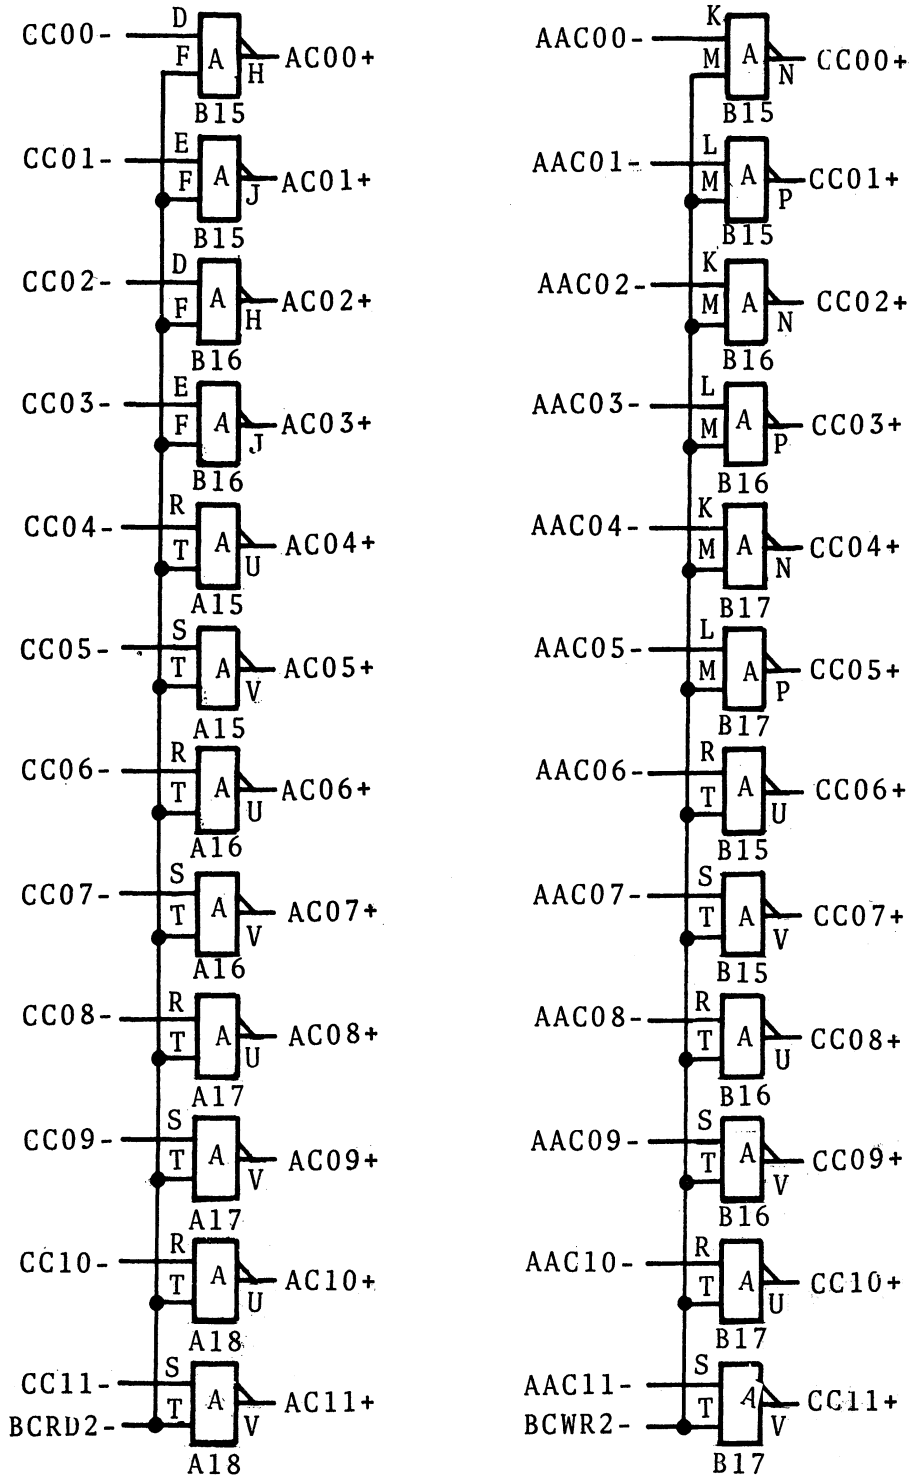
CC00- D F A H AC00+
B15
CC01- E F A J AC01+
B15
CC02- D F A H AC02+
B16
CC03- E F A J AC03+
B16
CC04- R T A U AC04+
A15
CC05- S T A V AC05+
A15
CC06- R T A U AC06+
A16
CC07- S T A V AC07+
A16
CC08- R T A U AC08+
A17
CC09- S T A V AC09+
A17
CC10- R T A U AC10+
A18
CC11- S T A V AC11+
BCRD2-
A18

AAC00- K M A N CC00+
B15
AAC01- L M A P CC01+
B15
AAC02- K M A N CC02+
B16
AAC03- L M A P CC03+
B16
AAC04- K M A N CC04+
B17
AAC05- L M A P CC05+
B17
AAC06- R T A U CC06+
B15
AAC07- S T A V CC07+
B15
AAC08- R T A U CC08+
B16
AAC09- S T A V CC09+
B16
AAC10- R T A U CC10+
B17
AAC11- S T A V CC11+
BCWR2-
B17